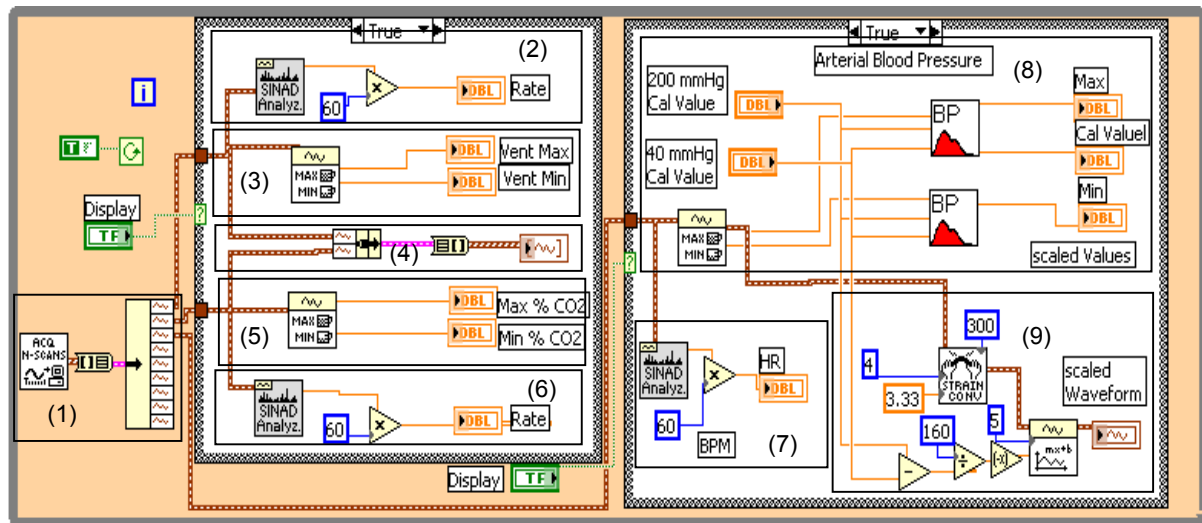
True
(2)
SINAD Analyz.
60
DBL
Rate
i
TF
Display
TF
(3)
MAX
MIN
DBL
Vent Max
DBL
Vent Min
(4)
(5)
MAX
MIN
DBL
Max % CO2
DBL
Min % CO2
ACQ N-SCANS
(1)
SINAD Analyz.
60
DBL
Rate
(6)
Display
TF
True
Arterial Blood Pressure
(8)
200 mmHg Cal Value
DBL
40 mmHg Cal Value
DBL
BP
BP
Max
DBL
Cal Valuel
DBL
Min
DBL
scaled Values
MAX
MIN
SINAD Analyz.
60
HR
DBL
BPM
(7)
300
(9)
4
STRAIN CONV
3.33
scaled Waveform
160
5
mx+b